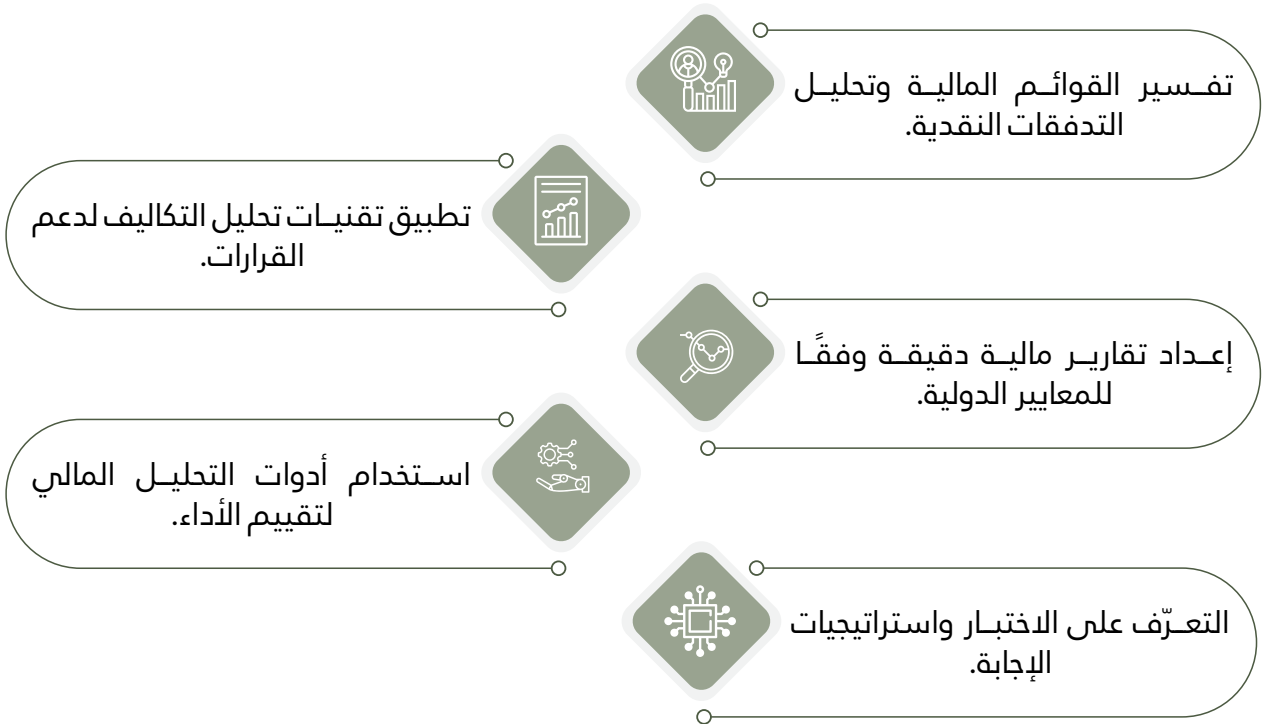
تفسير القوائم المالية وتحليل التدفقات النقدية.

تطبيق تقنيات تحليل التكاليف لدعم القرارات.

إعداد تقارير مالية دقيقة وفقًا للمعايير الدولية.

استخدام أدوات التحليل المالي لتقييم الأداء.

التعرّف على الاختبار واستراتيجيات الإجابة.